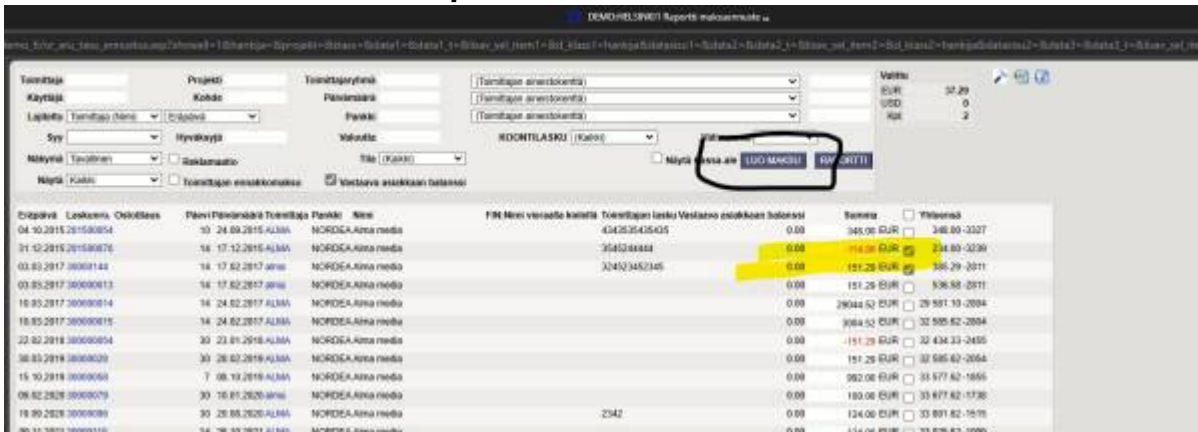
DEMOHELSINKI Raportti maksuerusta

Toimittaja
Projekti
Toimittajaryhmä
(Toimittajan ensisijaisesti)
Käyttäjä
Kohde
Päiväysmäärä
(Toimittajan ensisijaisesti)
Lajittelu Toimittaja (Nimi) Eräpäivä
Pankki
(Toimittajan ensisijaisesti)
Syy
Hyväksyjä
Valuutta
KOONTILASKU (Kaikki)
Näkymä Tavallinen
Raklamaatio
Tila (Kaikki)
Näytä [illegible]
LUO MAKSU
RAPORTTI
Näytä (Kaikki)
Toimittajan ennakkomaksu
Vastaava asiakkaan balanssi

Valittu
EUR 37.29
USD 0
Kpl 2

| Eräpäivä | Laskunro. | Ostotilaus | Päivät | Päiväysmäärä | Toimittaja | Pankki | Nimi | FIN Nimi vieraalla kielellä | Toimittajan lasku | Vastaava asiakkaan balanssi | Summa | | Yhteensä |
|---|---|---|---|---|---|---|---|---|---|---|---|---|---|
| 04.10.2015 | 201500054 | | 10 | 24.09.2015 | ALMA | NORDEA | Alma media | | 4342535435435 | 0.00 | 348.00 EUR | ☐ | 348.00 -3327 |
| 31.12.2015 | 201500076 | | 14 | 17.12.2015 | ALMA | NORDEA | Alma media | | 3545244444 | 0.00 | -114.00 EUR | ☑ | 234.00 -3239 |
| 03.03.2017 | 300000144 | | 14 | 17.02.2017 | alma | NORDEA | Alma media | | 324523452345 | 0.00 | 151.29 EUR | ☑ | 385.29 -2011 |
| 03.03.2017 | 300000013 | | 14 | 17.02.2017 | alma | NORDEA | Alma media | | | 0.00 | 151.29 EUR | ☐ | 536.58 -2011 |
| 10.03.2017 | 300000014 | | 14 | 24.02.2017 | ALMA | NORDEA | Alma media | | | 0.00 | 29044.52 EUR | ☐ | 29 581.10 -2004 |
| 10.03.2017 | 300000015 | | 14 | 24.02.2017 | ALMA | NORDEA | Alma media | | | 0.00 | 3004.52 EUR | ☐ | 32 585.62 -2004 |
| 22.02.2018 | 300000054 | | 30 | 23.01.2018 | ALMA | NORDEA | Alma media | | | 0.00 | -151.29 EUR | ☐ | 32 434.33 -2455 |
| 30.03.2019 | 30000020 | | 30 | 28.02.2019 | ALMA | NORDEA | Alma media | | | 0.00 | 151.29 EUR | ☐ | 32 585.62 -2064 |
| 15.10.2019 | 30000050 | | 7 | 08.10.2019 | ALMA | NORDEA | Alma media | | | 0.00 | 992.00 EUR | ☐ | 33 577.62 -1855 |
| 09.02.2020 | 30000079 | | 30 | 10.01.2020 | alma | NORDEA | Alma media | | | 0.00 | 100.00 EUR | ☐ | 33 677.62 -1738 |
| 19.09.2020 | 30000080 | | 30 | 20.08.2020 | ALMA | NORDEA | Alma media | | 2342 | 0.00 | 124.00 EUR | ☐ | 33 801.62 -1515 |